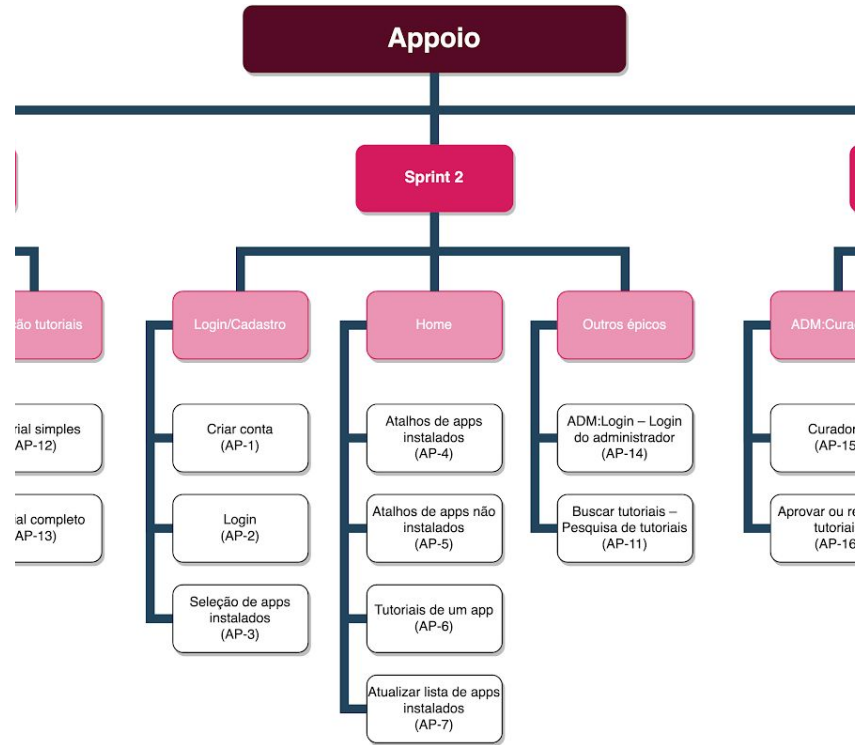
Appoio

Sprint 2

ão tutoriais

rial simples
(AP-12)

ial completo
(AP-13)

Login/Cadastro

Criar conta
(AP-1)

Login
(AP-2)

Seleção de apps instalados
(AP-3)

Home

Atalhos de apps instalados
(AP-4)

Atalhos de apps não instalados
(AP-5)

Tutoriais de um app
(AP-6)

Atualizar lista de apps instalados
(AP-7)

Outros épicos

ADM:Login – Login do administrador
(AP-14)

Buscar tutoriais – Pesquisa de tutoriais
(AP-11)

ADM:Cura

Curador
(AP-15

Aprovar ou re
tutoriai
(AP-16